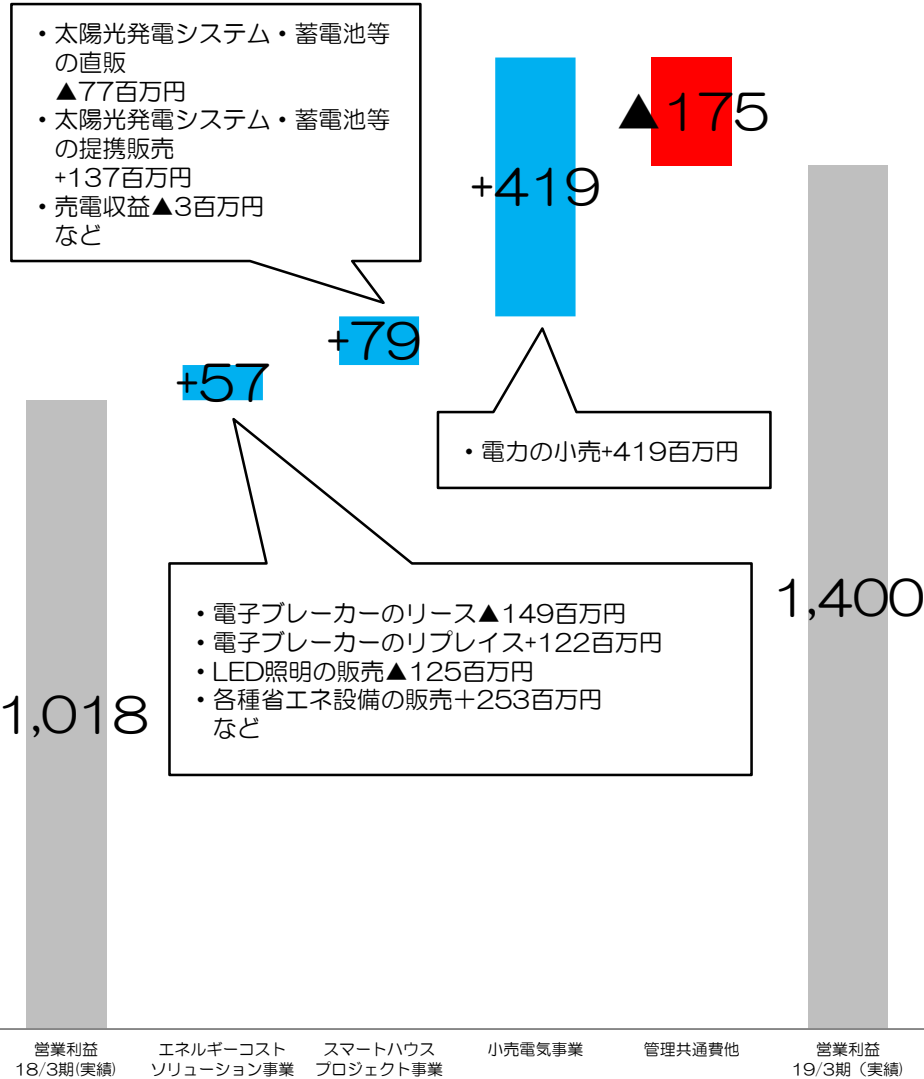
・太陽光発電システム・蓄電池等の直販
▲77百万円
・太陽光発電システム・蓄電池等の提携販売
+137百万円
・売電収益▲3百万円
など

+419

▲175

+79

+57

・電力の小売+419百万円

1,400

・電子ブレーカーのリース▲149百万円
・電子ブレーカーのリプレイス+122百万円
・LED照明の販売▲125百万円
・各種省エネ設備の販売＋253百万円
など

1,018

営業利益
18/3期(実績)

エネルギーコスト
ソリューション事業

スマートハウス
プロジェクト事業

小売電気事業

管理共通費他

営業利益
19/3期（実績）